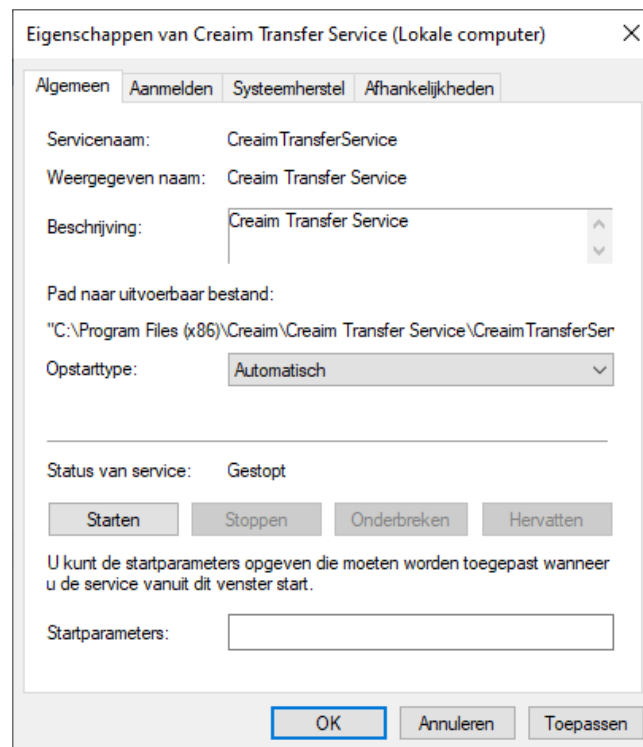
Eigenschappen van Creaim Transfer Service (Lokale computer)

Algemeen | Aanmelden | Systeemherstel | Afhankelijkheden

Servicenaam: CreaimTransferService

Weergegeven naam: Creaim Transfer Service

Beschrijving: Creaim Transfer Service

Pad naar uitvoerbaar bestand:

"C:\Program Files (x86)\Creaim\Creaim Transfer Service\CreaimTransferSer

Opstarttype: Automatisch

Status van service: Gestopt

Starten Stoppen Onderbreken Hervatten

U kunt de startparameters opgeven die moeten worden toegepast wanneer u de service vanuit dit venster start.

Startparameters:

OK Annuleren Toepassen